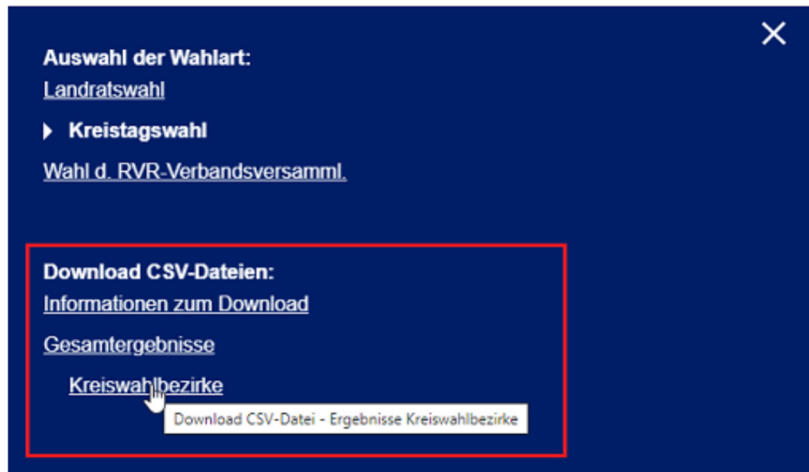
Auswahl der Wahlart:

Landratswahl

Kreistagswahl

Wahl d. RVR-Verbandsversamml.

Download CSV-Dateien:

Informationen zum Download

Gesamtergebnisse

Kreiswahlbezirke

Download CSV-Datei - Ergebnisse Kreiswahlbezirke